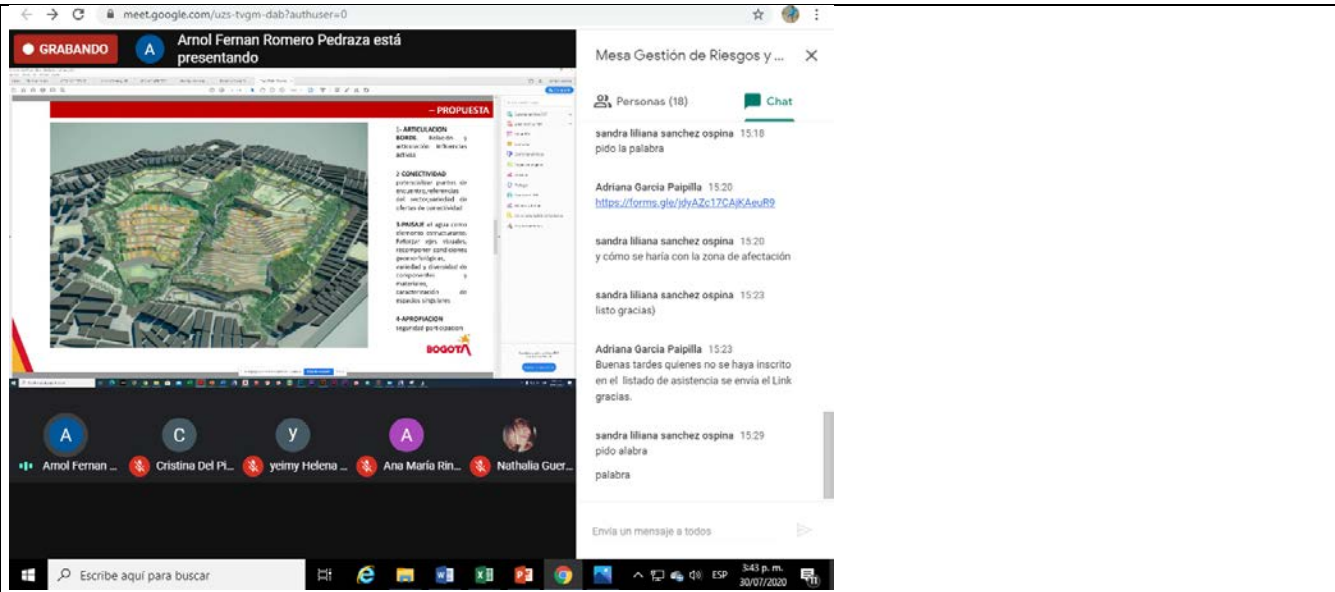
meet.google.com/uzs-tvgm-dab?authuser=0

GRABANDO

A

Arnol Fernan Romero Pedraza está presentando

– PROPUESTA

1- ARTICULACION BORDE: Relación y articulación de bordes activos

2- CONECTIVIDAD potencializar puntos de encuentro, referencias del sector, variedad de ofertas de conectividad

3- PAISAJE el agua como elemento estructurante. Reforzar ejes visuales, recomponer condiciones geomorfológicas, variedad y diversidad de componentes y materiales, caracterización de espacios singulares

4- APROPIACION seguridad participacion

BOGOTÁ

Mesa Gestión de Riesgos y ...

Personas (18)

Chat

sandra liliana sanchez ospina 15:18
pido la palabra

Adriana Garcia Paipilla 15:20
https://forms.gle/jdyAZc17CAjKAeuR9

sandra liliana sanchez ospina 15:20
y cómo se haría con la zona de afectación

sandra liliana sanchez ospina 15:23
listo gracias)

Adriana Garcia Paipilla 15:23
Buenas tardes quienes no se haya inscrito en el listado de asistencia se envia el Link gracias.

sandra liliana sanchez ospina 15:29
pido alabra

palabra

Envía un mensaje a todos

A Arnol Fernan ...
C Cristina Del Pi...
y yeimy Helena ...
A Ana María Rin...
Nathalia Guer...

Escribe aquí para buscar

ESP 3:43 p. m. 30/07/2020